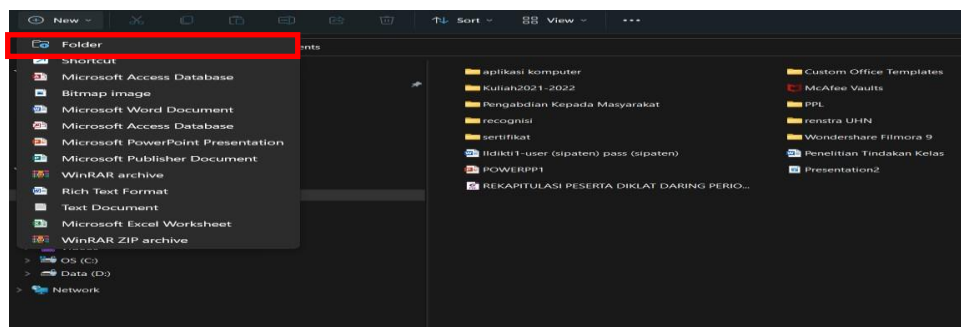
New
Sort
View
...
Folder
Shortcut
ents
Microsoft Access Database
Bitmap image
Microsoft Word Document
Microsoft Access Database
Microsoft PowerPoint Presentation
Microsoft Publisher Document
WinRAR archive
Rich Text Format
Text Document
Microsoft Excel Worksheet
WinRAR ZIP archive
OS (C:)
Data (D:)
Network

aplikasi komputer
Kuliah2021-2022
Pengabdian Kepada Masyarakat
recognisi
sertifikat
lldikti1-user (sipaten) pass (sipaten)
POWERPP1
REKAPITULASI PESERTA DIKLAT DARING PERIO...

Custom Office Templates
McAfee Vaults
PPL
renstra UHN
Wondershare Filmora 9
Penelitian Tindakan Kelas
Presentation2